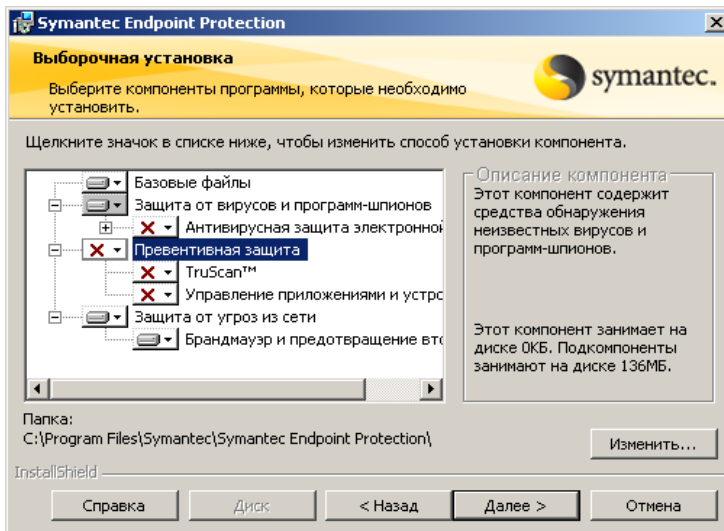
Symantec Endpoint Protection

Выборочная установка

Выберите компоненты программы, которые необходимо установить.

symantec.

Щелкните значок в списке ниже, чтобы изменить способ установки компонента.

Базовые файлы
Защита от вирусов и программ-шпионов
Антивирусная защита электронной
Превентивная защита
TruScan™
Управление приложениями и устро
Защита от угроз из сети
Брандмауэр и предотвращение вто

Описание компонента
Этот компонент содержит средства обнаружения неизвестных вирусов и программ-шпионов.

Этот компонент занимает на диске 0КБ. Подкомпоненты занимают на диске 136МБ.

Папка:
C:\Program Files\Symantec\Symantec Endpoint Protection\

Изменить...

InstallShield

Справка | Диск | < Назад | Далее > | Отмена